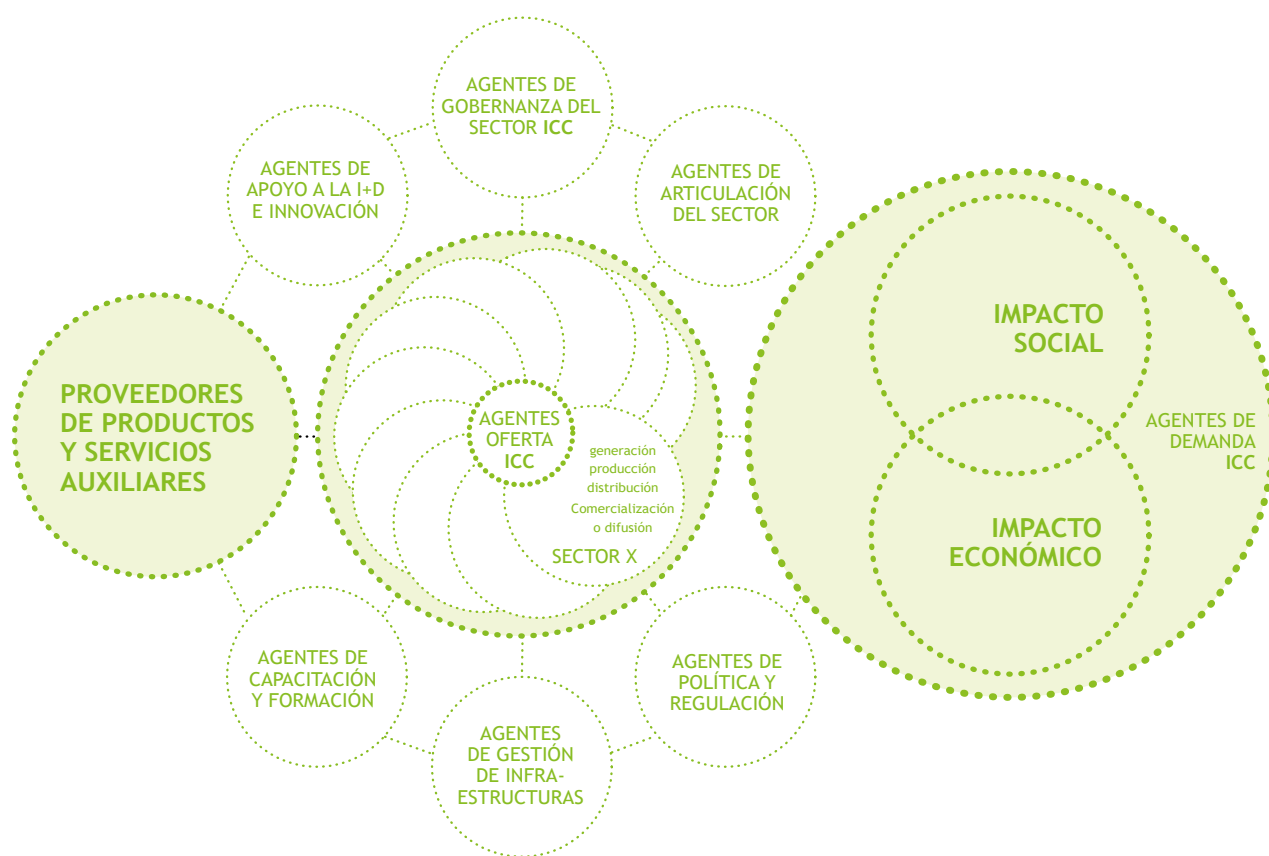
AGENTES DE GOBERNANZA DEL SECTOR ICC

AGENTES DE APOYO A LA I+D E INNOVACIÓN

AGENTES DE ARTICULACIÓN DEL SECTOR

IMPACTO SOCIAL

PROVEEDORES DE PRODUCTOS Y SERVICIOS AUXILIARES

AGENTES OFERTA ICC

generación
producción
distribución
Comercialización
o difusión

SECTOR X

AGENTES DE DEMANDA ICC

IMPACTO ECONÓMICO

AGENTES DE CAPACITACIÓN Y FORMACIÓN

AGENTES DE POLÍTICA Y REGULACIÓN

AGENTES DE GESTIÓN DE INFRAESTRUCTURAS